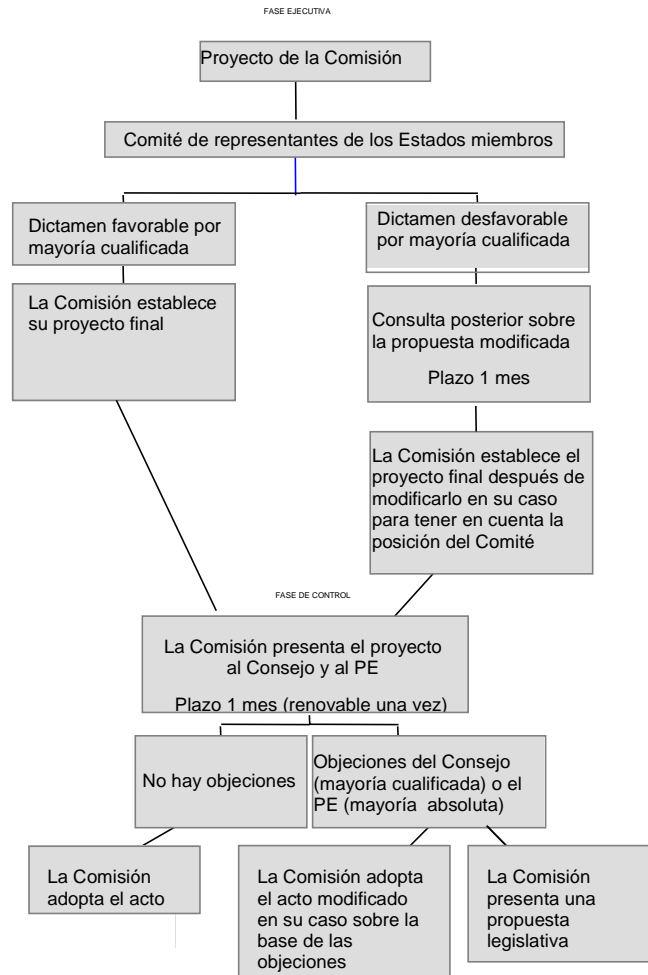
FASE EJECUTIVA

Proyecto de la Comisión

Comité de representantes de los Estados miembros

Dictamen favorable por mayoría cualificada

Dictamen desfavorable por mayoría cualificada

La Comisión establece su proyecto final

Consulta posterior sobre la propuesta modificada

Plazo 1 mes

La Comisión establece el proyecto final después de modificarlo en su caso para tener en cuenta la posición del Comité

FASE DE CONTROL

La Comisión presenta el proyecto al Consejo y al PE

Plazo 1 mes (renovable una vez)

No hay objeciones

Objeciones del Consejo (mayoría cualificada) o el PE (mayoría absoluta)

La Comisión adopta el acto

La Comisión adopta el acto modificado en su caso sobre la base de las objeciones

La Comisión presenta una propuesta legislativa